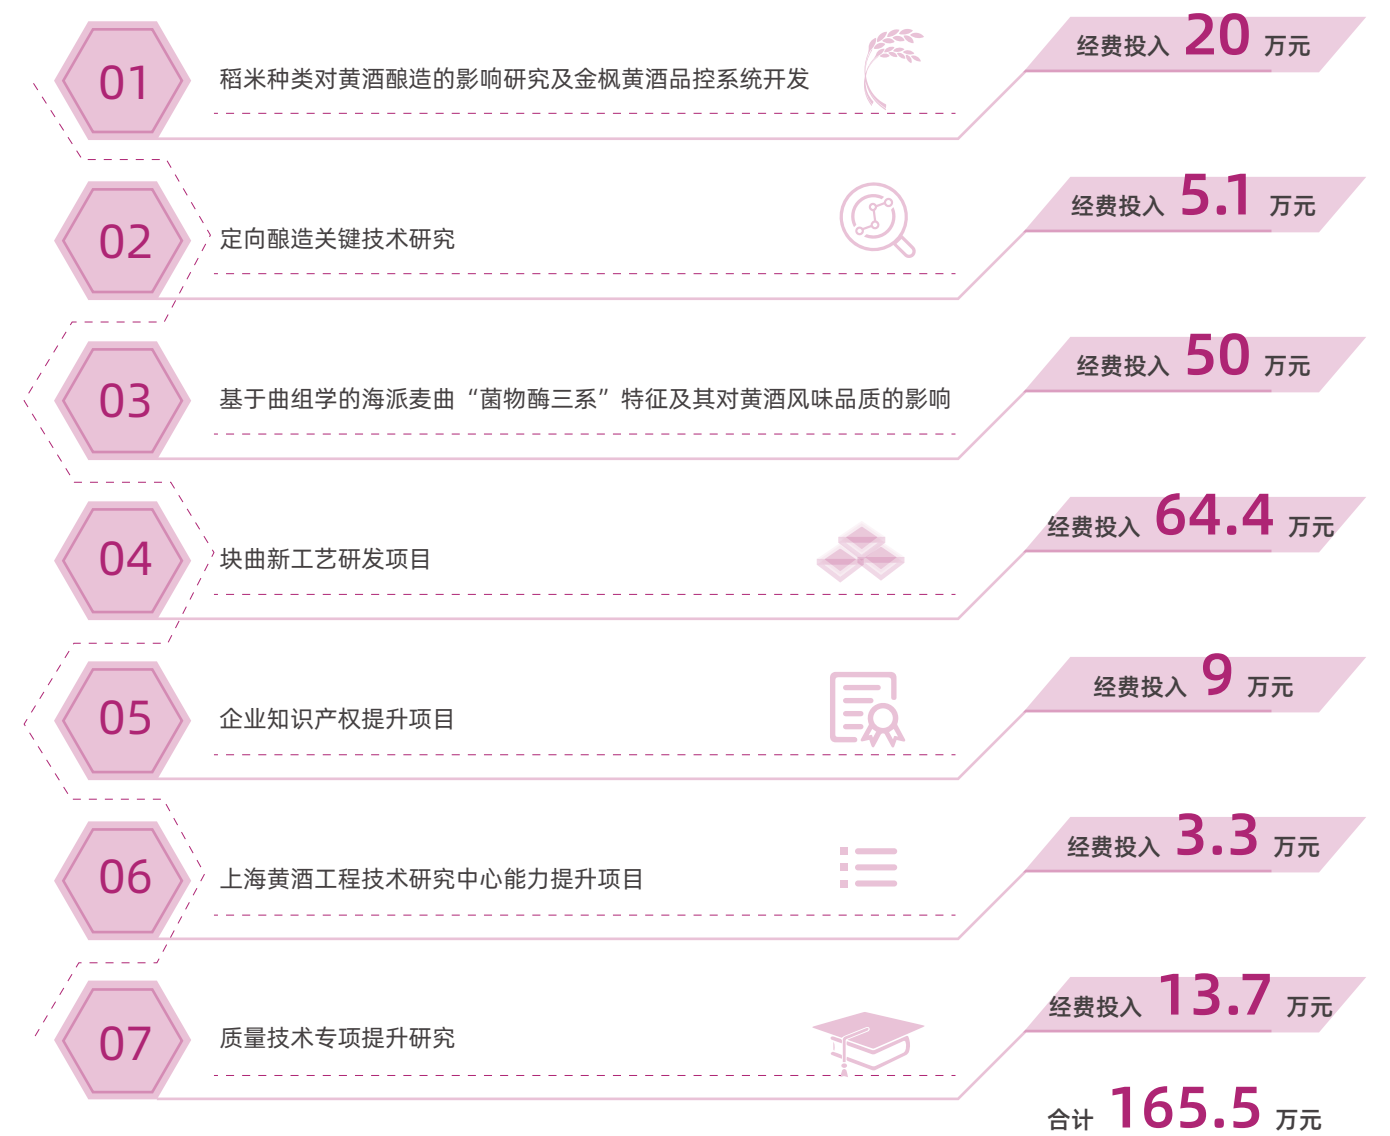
01
稻米种类对黄酒酿造的影响研究及金枫黄酒品控系统开发
经费投入 20 万元

02
定向酿造关键技术研究
经费投入 5.1 万元

03
基于曲组学的海派麦曲“菌物酶三系”特征及其对黄酒风味品质的影响
经费投入 50 万元

04
块曲新工艺研发项目
经费投入 64.4 万元

05
企业知识产权提升项目
经费投入 9 万元

06
上海黄酒工程技术研究中心能力提升项目
经费投入 3.3 万元

07
质量技术专项提升研究
经费投入 13.7 万元

合计 165.5 万元